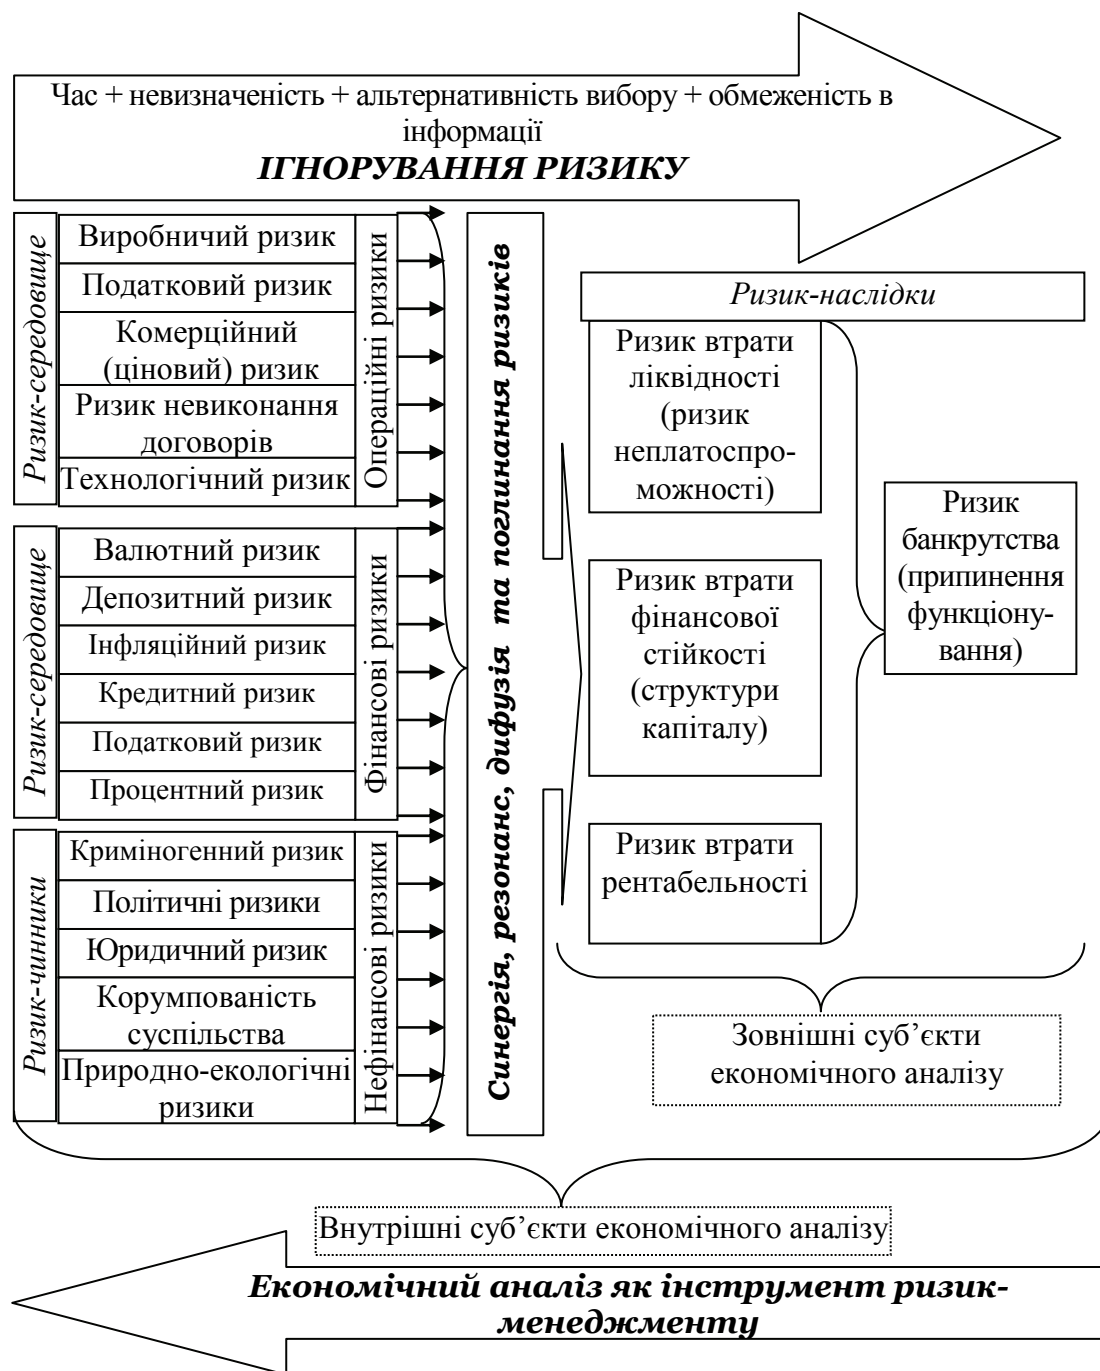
Час + невизначеність + альтернативність вибору + обмеженість в інформації
ІГНОРУВАННЯ РИЗИКУ

Ризик-середовище
Виробничий ризик
Податковий ризик
Комерційний (ціновий) ризик
Ризик невиконання договорів
Технологічний ризик
Операційні ризики

Ризик-середовище
Валютний ризик
Депозитний ризик
Інфляційний ризик
Кредитний ризик
Податковий ризик
Процентний ризик
Фінансові ризики

Ризик-чинники
Криміногенний ризик
Політичні ризики
Юридичний ризик
Корумпованість суспільства
Природно-екологічні ризики
Нефінансові ризики

Синергія, резонанс, дифузія та поглинання ризиків

Ризик-наслідки
Ризик втрати ліквідності (ризик неплатоспроможності)
Ризик втрати фінансової стійкості (структури капіталу)
Ризик втрати рентабельності
Ризик банкрутства (припинення функціонування)

Зовнішні суб'єкти економічного аналізу

Внутрішні суб'єкти економічного аналізу

Економічний аналіз як інструмент ризик-менеджменту